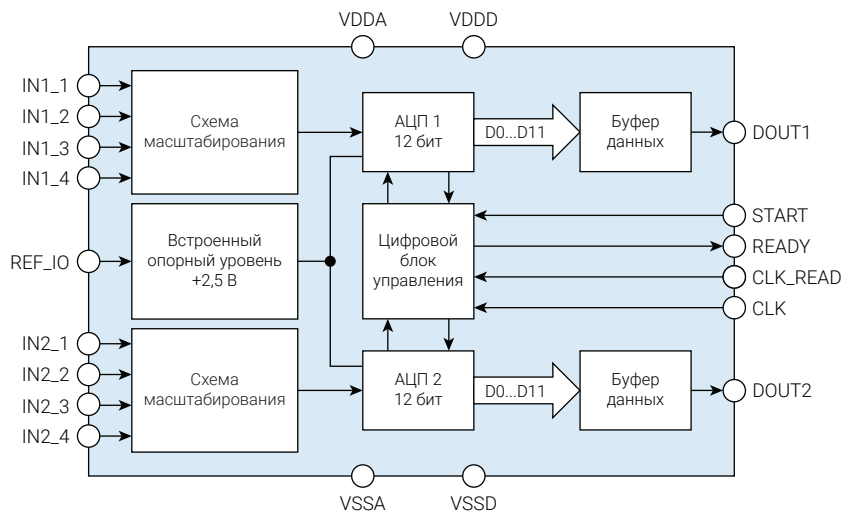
VDDA
VDDD

IN1_1
IN1_2
IN1_3
IN1_4

Схема масштабирования

АЦП 1
12 бит

D0...D11

Буфер данных

DOUT1

REF_IO

Встроенный опорный уровень +2,5 В

Цифровой блок управления

START
READY
CLK_READ
CLK

IN2_1
IN2_2
IN2_3
IN2_4

Схема масштабирования

АЦП 2
12 бит

D0...D11

Буфер данных

DOUT2

VSSA
VSSD